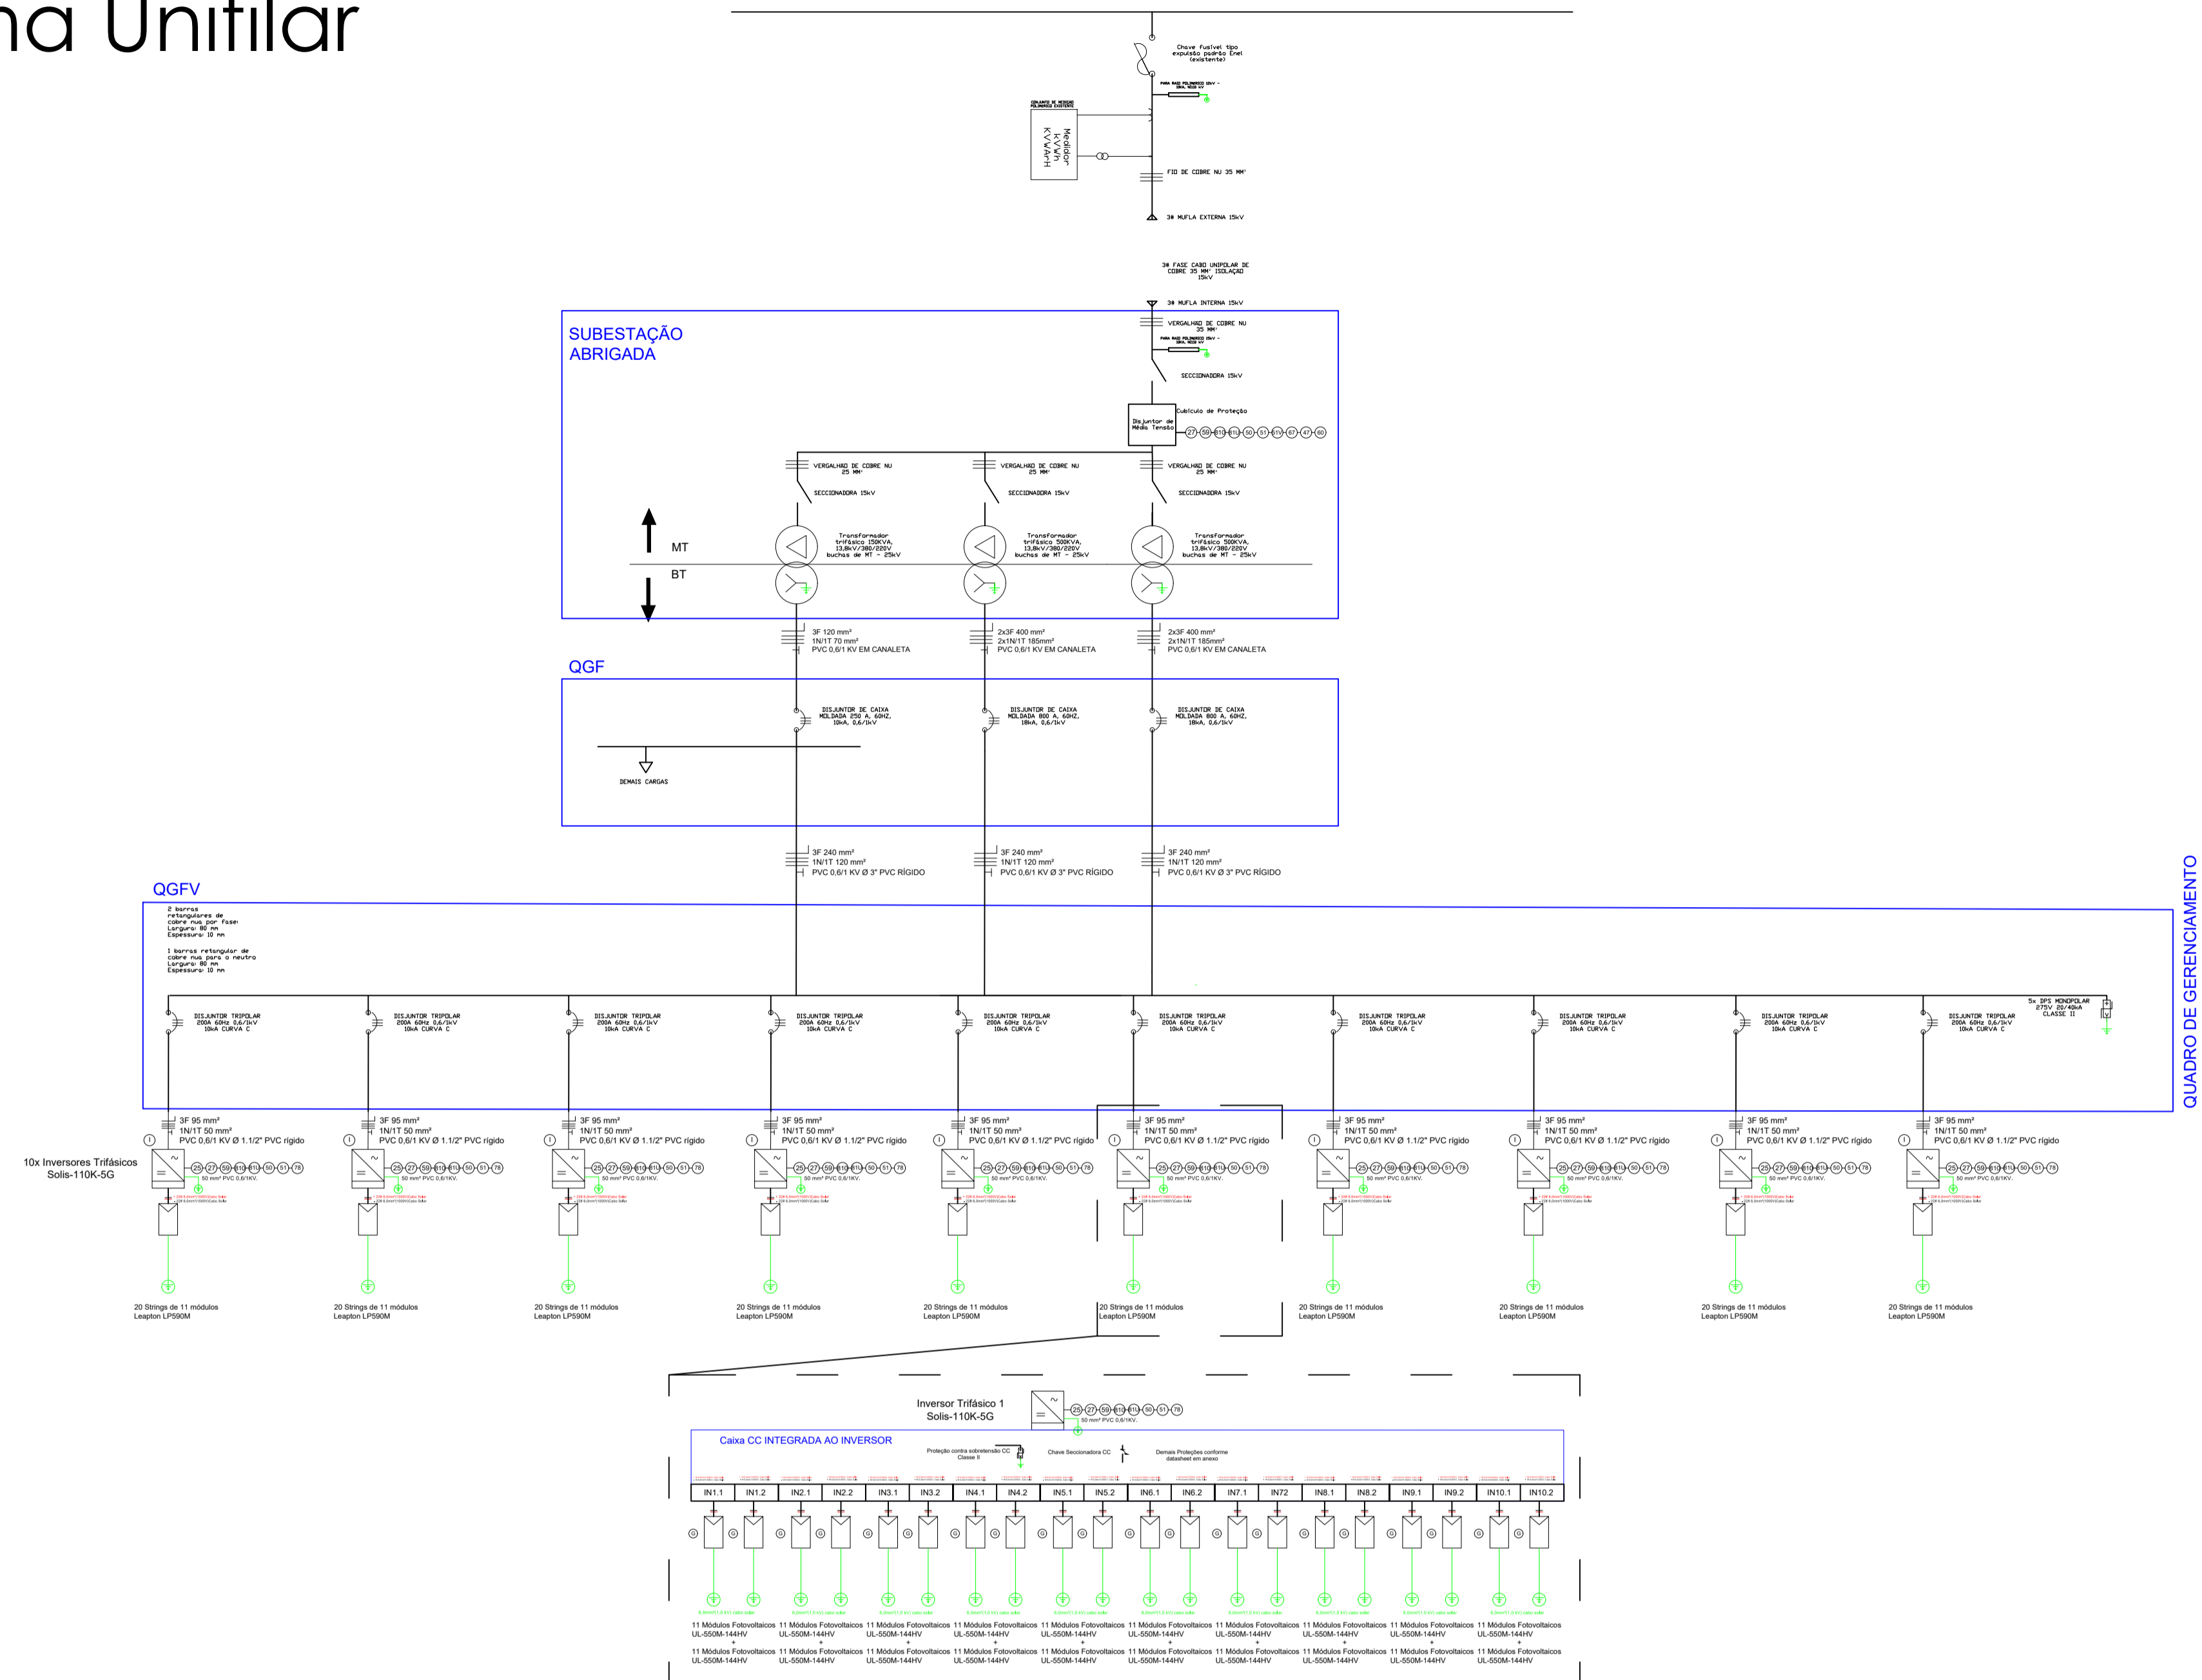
na Unifilar

Chave fusível tipo expulsão padrão Enel (existente)

CONJUNTO DE MEDIÇÃO POLIMÉRICO EXISTENTE

Medidor KVWh KVArH

FIO DE COBRE NU 35 MM²

3Ø MUFLA EXTERNA 15kV

3Ø FASE CABO UNIPOLAR DE COBRE 35 MM² ISOLAÇÃO 15kV

3Ø MUFLA INTERNA 15kV

SUBESTAÇÃO ABRIGADA

VERGALHÃO DE COBRE NU 35 MM²

SECCIONADORA 15kV

Cubículo de Proteção

Disjuntor de Média Tensão

27 59 81O 81U 50 51 51N 67 47 60

VERGALHÃO DE COBRE NU 25 MM²

SECCIONADORA 15kV

VERGALHÃO DE COBRE NU 25 MM²

SECCIONADORA 15kV

VERGALHÃO DE COBRE NU 25 MM²

SECCIONADORA 15kV

MT

BT

Transformador trifásico 150KVA, 13,8kV/380/220V buchas de MT - 25kV

Transformador trifásico 500KVA, 13,8kV/380/220V buchas de MT - 25kV

Transformador trifásico 500KVA, 13,8kV/380/220V buchas de MT - 25kV

3F 120 mm²
1N/1T 70 mm²
PVC 0,6/1 KV EM CANALETA

2x3F 400 mm²
2x1N/1T 185mm²
PVC 0,6/1 KV EM CANALETA

2x3F 400 mm²
2x1N/1T 185mm²
PVC 0,6/1 KV EM CANALETA

QGF

DISJUNTOR DE CAIXA MOLDADA 250 A, 60HZ, 10kA, 0,6/1kV

DISJUNTOR DE CAIXA MOLDADA 800 A, 60HZ, 18kA, 0,6/1kV

DISJUNTOR DE CAIXA MOLDADA 800 A, 60HZ, 18kA, 0,6/1kV

DEMAIS CARGAS

3F 240 mm²
1N/1T 120 mm²
PVC 0,6/1 KV Ø 3" PVC RÍGIDO

3F 240 mm²
1N/1T 120 mm²
PVC 0,6/1 KV Ø 3" PVC RÍGIDO

3F 240 mm²
1N/1T 120 mm²
PVC 0,6/1 KV Ø 3" PVC RÍGIDO

QGFV

2 barras retangulares de cobre nus por fase:
Largura: 80 mm
Espessura: 10 mm

1 barras retangular de cobre nus para o neutro
Largura: 80 mm
Espessura: 10 mm

DISJUNTOR TRIPOLAR 200A 60Hz 0,6/1kV 10kA CURVA C (×10)

5x DPS MONOPOLAR 275V 20/40kA CLASSE II

QUADRO DE GERENCIAMENTO

3F 95 mm²
1N/1T 50 mm²
PVC 0,6/1 KV Ø 1.1/2" PVC rígido (×10)

10x Inversores Trifásicos Solis-110K-5G

25 27 59 81O 81U 50 51 78 (×10)

50 mm² PVC 0,6/1KV. (×10)

20 Strings de 11 módulos Leapton LP590M (×10)

Inversor Trifásico 1
Solis-110K-5G

25 27 59 81O 81U 50 51 78

50 mm² PVC 0,6/1KV.

Caixa CC INTEGRADA AO INVERSOR

Proteção contra sobretensão CC Classe II

Chave Seccionadora CC

Demais Proteções conforme datasheet em anexo

| IN1.1 | IN1.2 | IN2.1 | IN2.2 | IN3.1 | IN3.2 | IN4.1 | IN4.2 | IN5.1 | IN5.2 | IN6.1 | IN6.2 | IN7.1 | IN72 | IN8.1 | IN8.2 | IN9.1 | IN9.2 | IN10.1 | IN10.2 |
|---|---|---|---|---|---|---|---|---|---|---|---|---|---|---|---|---|---|---|---|

11 Módulos Fotovoltaicos UL-550M-144HV
+
11 Módulos Fotovoltaicos UL-550M-144HV
(×10)